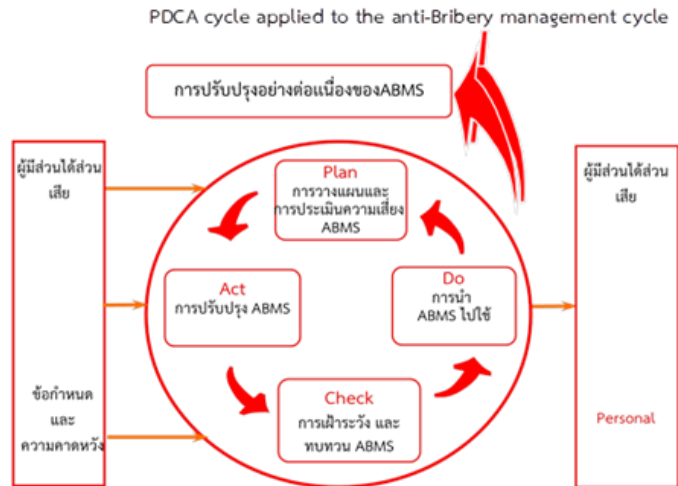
PDCA cycle applied to the anti-Bribery management cycle

การปรับปรุงอย่างต่อเนื่องของABMS

ผู้มีส่วนได้ส่วนเสีย

ข้อกำหนด และ ความคาดหวัง

Plan
การวางแผนและการประเมินความเสี่ยง ABMS

Act
การปรับปรุง ABMS

Do
การนำ ABMS ไปใช้

Check
การเฝ้าระวัง และ ทบทวน ABMS

ผู้มีส่วนได้ส่วนเสีย

Personal